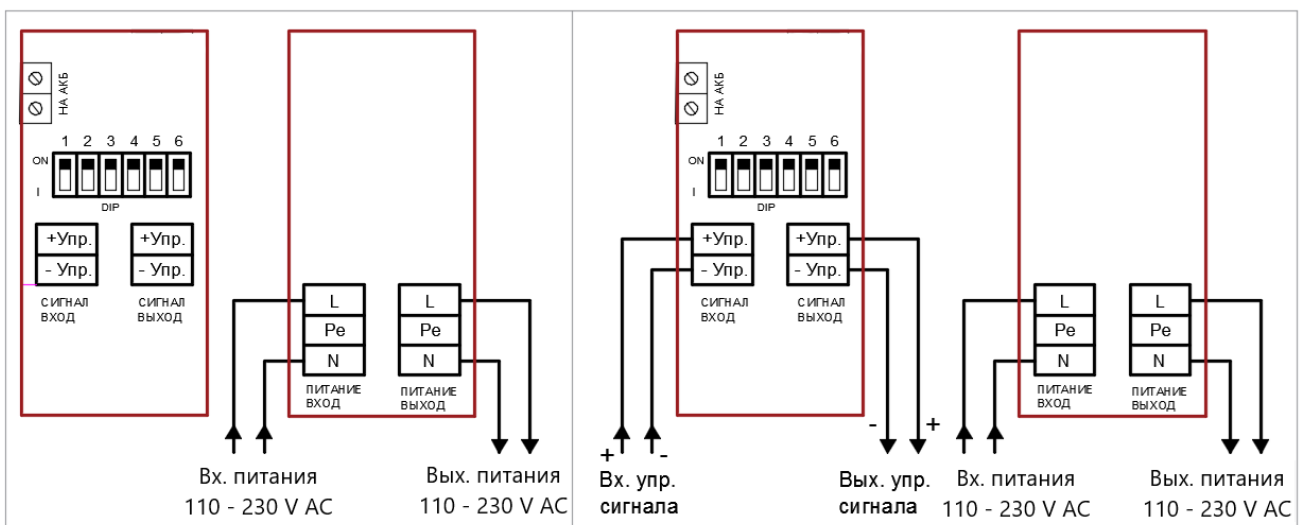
НА АКБ

1 2 3 4 5 6

ON

I

DIP

+Упр.
- Упр.

СИГНАЛ ВХОД

+Упр.
- Упр.

СИГНАЛ ВЫХОД

L
Pe
N

ПИТАНИЕ ВХОД

L
Pe
N

ПИТАНИЕ ВЫХОД

Вх. питания
110 - 230 V AC

Вых. питания
110 - 230 V AC

НА АКБ

1 2 3 4 5 6

ON

I

DIP

+Упр.
- Упр.

СИГНАЛ ВХОД

+Упр.
- Упр.

СИГНАЛ ВЫХОД

L
Pe
N

ПИТАНИЕ ВХОД

L
Pe
N

ПИТАНИЕ ВЫХОД

+ -

Вх. упр.
сигнала

- +

Вых. упр.
сигнала

Вх. питания
110 - 230 V AC

Вых. питания
110 - 230 V AC